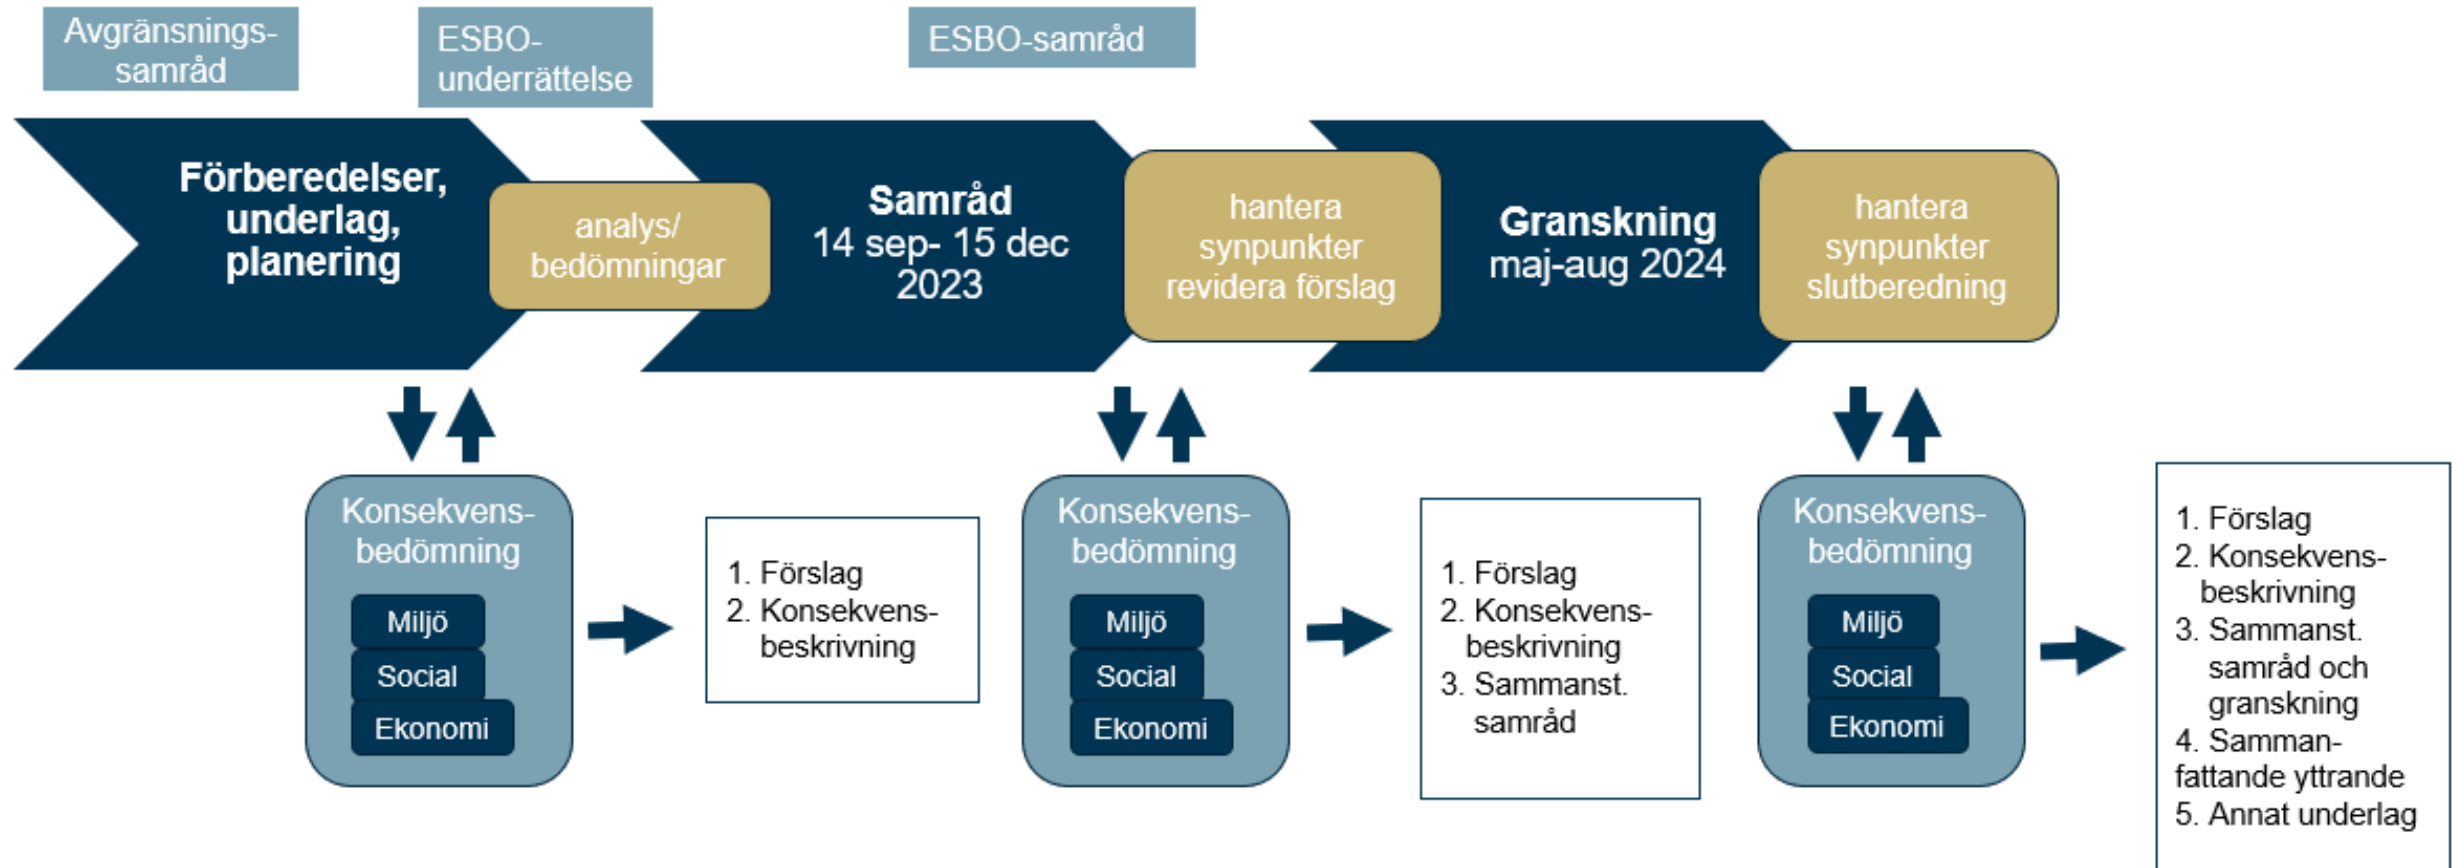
Avgränsnings-samråd

ESBO-underrättelse

ESBO-samråd

Förberedelser, underlag, planering

analys/ bedömningar

Samråd 14 sep- 15 dec 2023

hantera synpunkter revidera förslag

Granskning maj-aug 2024

hantera synpunkter slutberedning

Konsekvens-bedömning
Miljö
Social
Ekonomi

1. Förslag
2. Konsekvens-beskrivning

Konsekvens-bedömning
Miljö
Social
Ekonomi

1. Förslag
2. Konsekvens-beskrivning
3. Sammanst. samråd

Konsekvens-bedömning
Miljö
Social
Ekonomi

1. Förslag
2. Konsekvens-beskrivning
3. Sammanst. samråd och granskning
4. Samman-fattande yttrande
5. Annat underlag